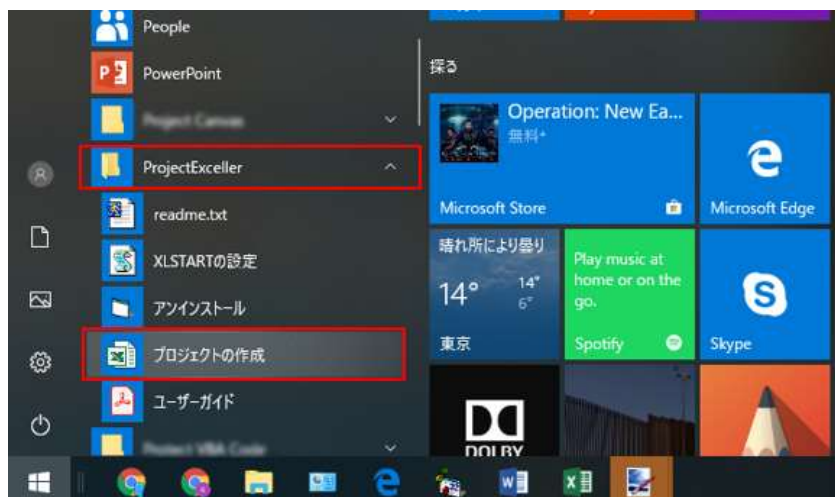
People
PowerPoint
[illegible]
ProjectExceller
readme.txt
XLSTARTの設定
アンインストール
プロジェクトの作成
ユーザーガイド
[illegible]

探る
Operation: New Ea...
無料*
Microsoft Store
Microsoft Edge
晴れ所により曇り
14°
14°
6°
東京
Play music at home or on the go.
Spotify
Skype
DOLBY